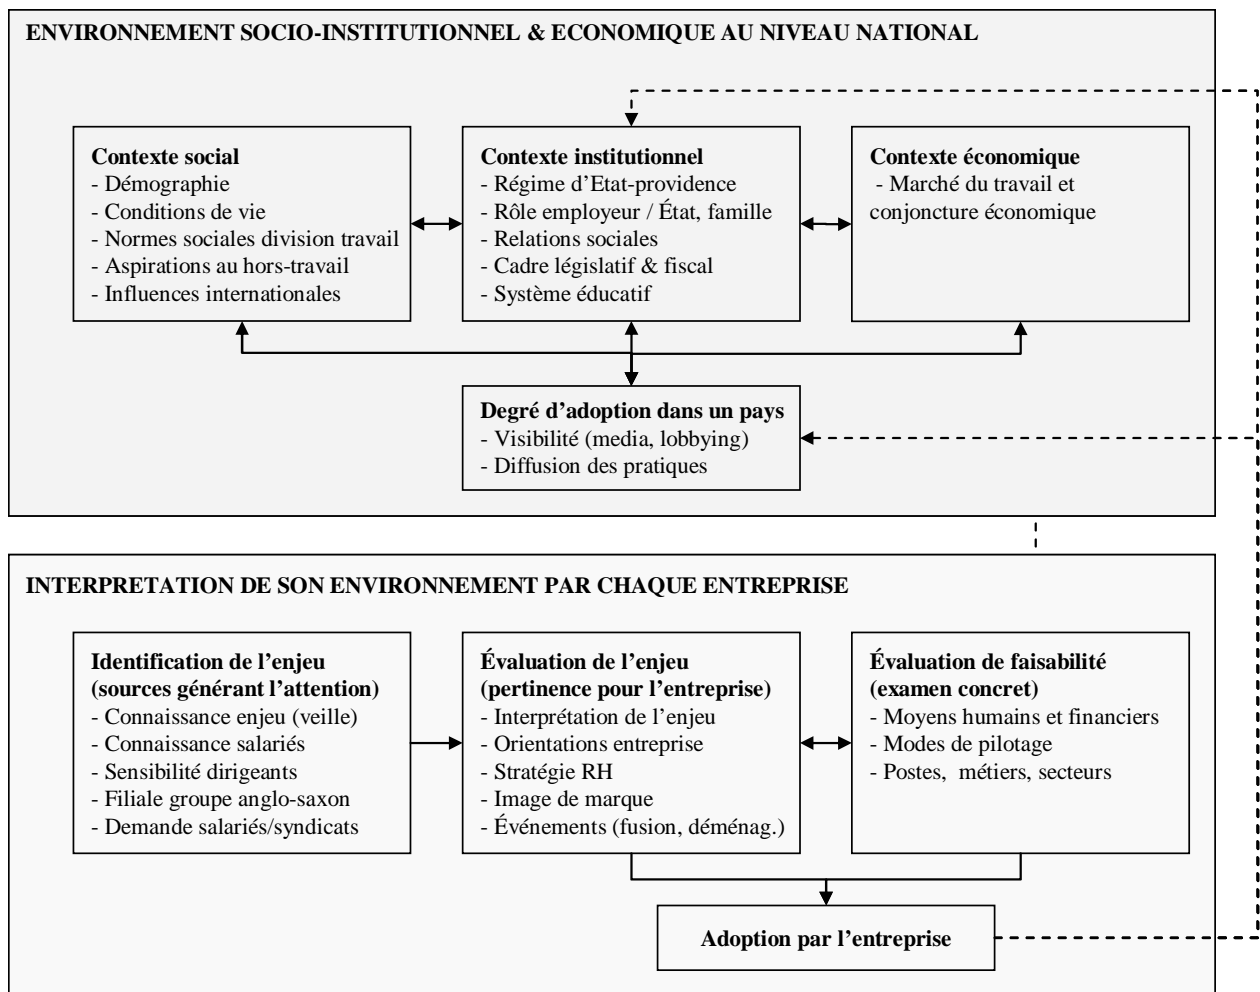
ENVIRONNEMENT SOCIO-INSTITUTIONNEL & ECONOMIQUE AU NIVEAU NATIONAL

Contexte social
- Démographie
- Conditions de vie
- Normes sociales division travail
- Aspirations au hors-travail
- Influences internationales

Contexte institutionnel
- Régime d'Etat-providence
- Rôle employeur / État, famille
- Relations sociales
- Cadre législatif & fiscal
- Système éducatif

Contexte économique
- Marché du travail et conjoncture économique

Degré d'adoption dans un pays
- Visibilité (media, lobbying)
- Diffusion des pratiques

INTERPRETATION DE SON ENVIRONNEMENT PAR CHAQUE ENTREPRISE

Identification de l'enjeu (sources générant l'attention)
- Connaissance enjeu (veille)
- Connaissance salariés
- Sensibilité dirigeants
- Filiale groupe anglo-saxon
- Demande salariés/syndicats

Évaluation de l'enjeu (pertinence pour l'entreprise)
- Interprétation de l'enjeu
- Orientations entreprise
- Stratégie RH
- Image de marque
- Événements (fusion, déménag.)

Évaluation de faisabilité (examen concret)
- Moyens humains et financiers
- Modes de pilotage
- Postes, métiers, secteurs

Adoption par l'entreprise